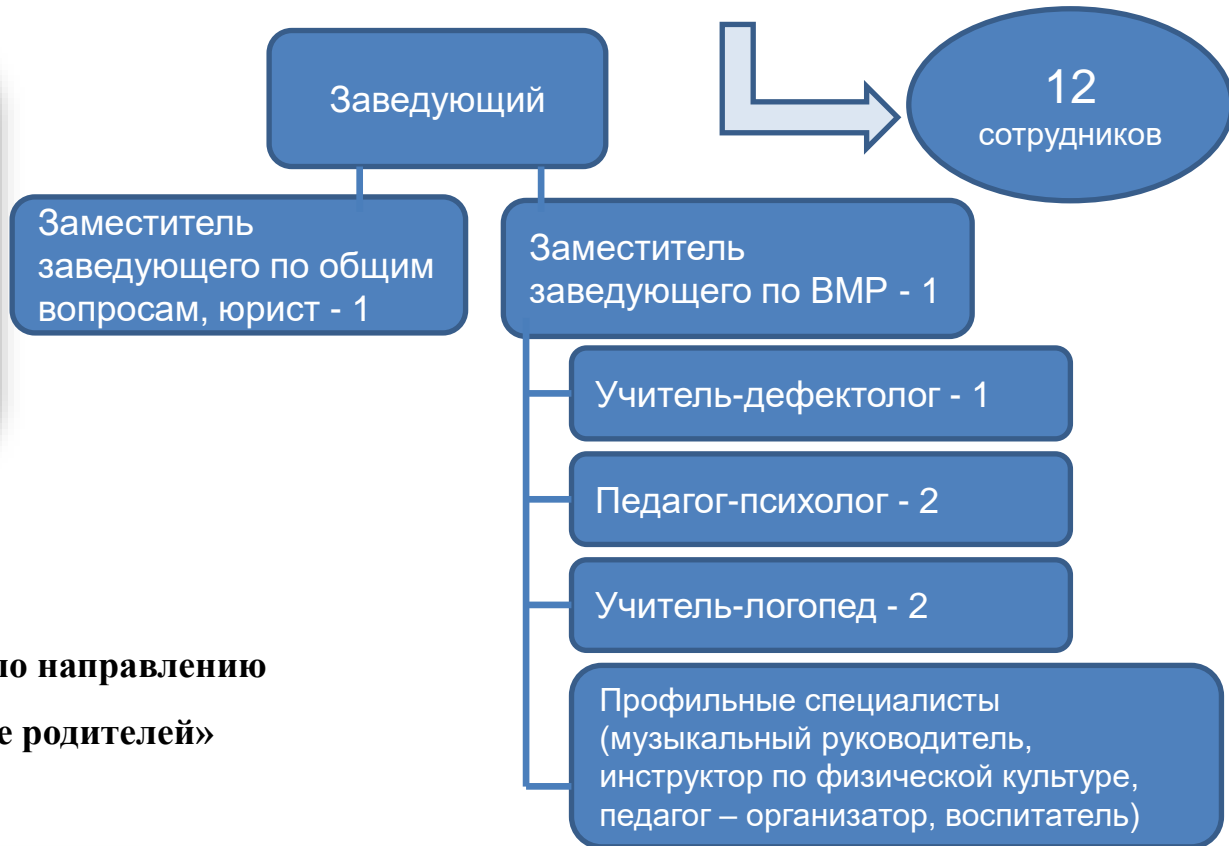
Заведующий

12
сотрудников

Заместитель заведующего по общим вопросам, юрист - 1

Заместитель заведующего по ВМР - 1

Учитель-дефектолог - 1

Педагог-психолог - 2

Учитель-логопед - 2

Профильные специалисты (музыкальный руководитель, инструктор по физической культуре, педагог – организатор, воспитатель)

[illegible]о направлению

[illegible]е родителей»